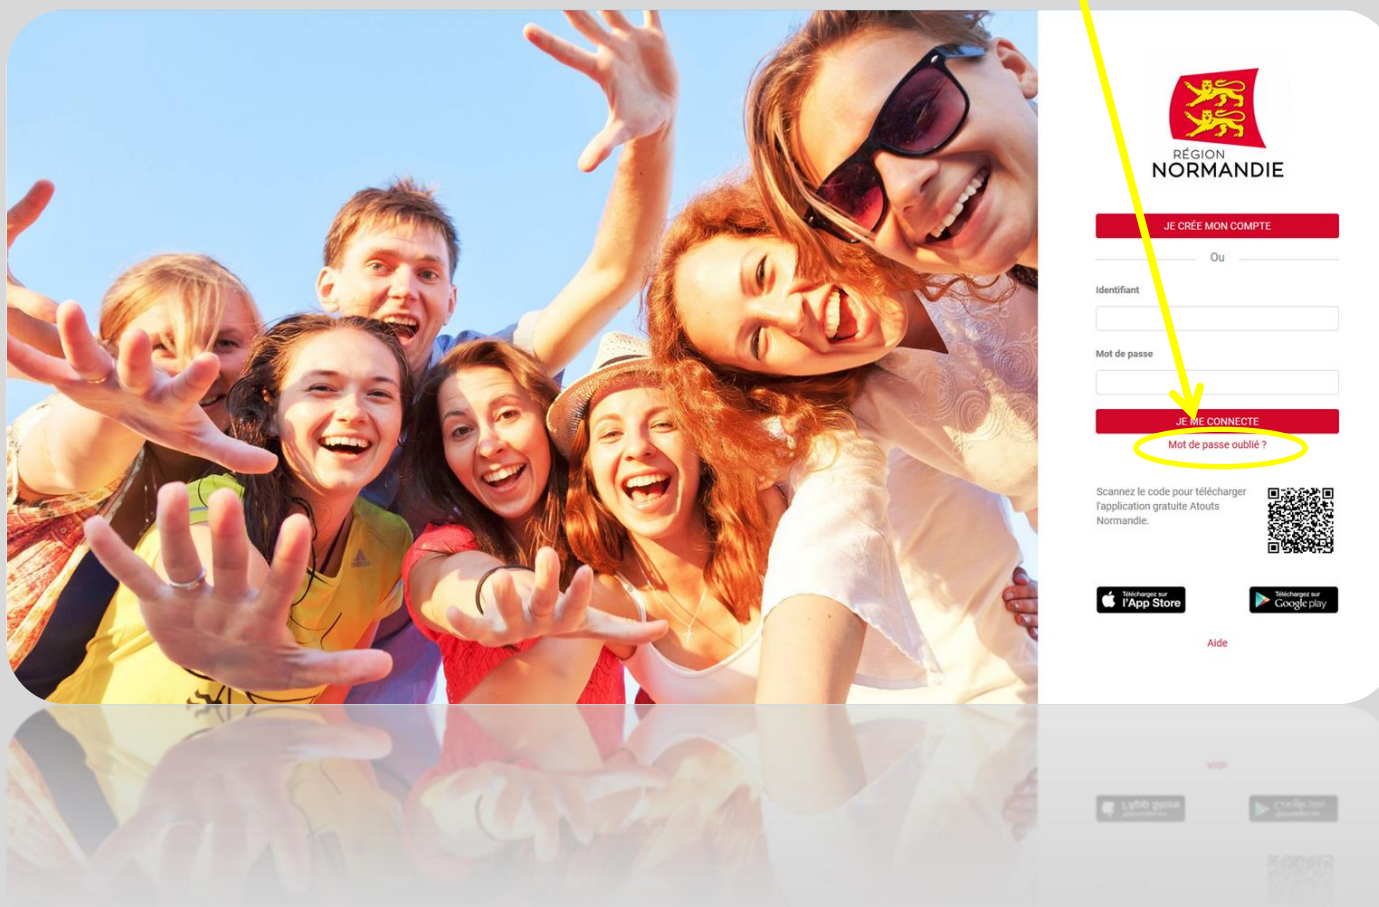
RÉGION
NORMANDIE

JE CRÉE MON COMPTE

Ou

Identifiant

Mot de passe

JE ME CONNECTE

Mot de passe oublié ?

Scannez le code pour télécharger l'application gratuite Atouts Normandie.

Téléchargez sur l'App Store

Téléchargez sur Google play

Aide